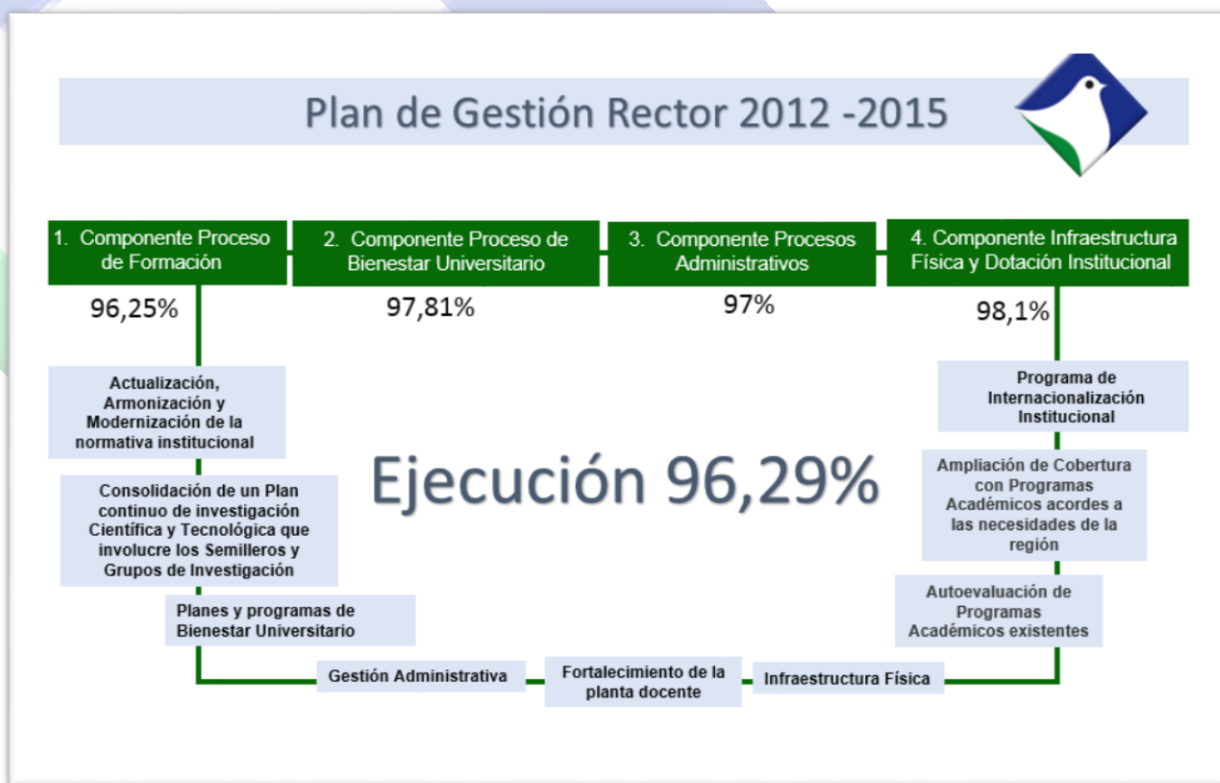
Plan de Gestión Rector 2012 -2015

1. Componente Proceso de Formación

2. Componente Proceso de Bienestar Universitario

3. Componente Procesos Administrativos

4. Componente Infraestructura Física y Dotación Institucional

96,25%

97,81%

97%

98,1%

Actualización, Armonización y Modernización de la normativa institucional

Consolidación de un Plan continuo de investigación Científica y Tecnológica que involucre los Semilleros y Grupos de Investigación

Planes y programas de Bienestar Universitario

Ejecución 96,29%

Programa de Internacionalización Institucional

Ampliación de Cobertura con Programas Académicos acordes a las necesidades de la región

Autoevaluación de Programas Académicos existentes

Gestión Administrativa

Fortalecimiento de la planta docente

Infraestructura Física